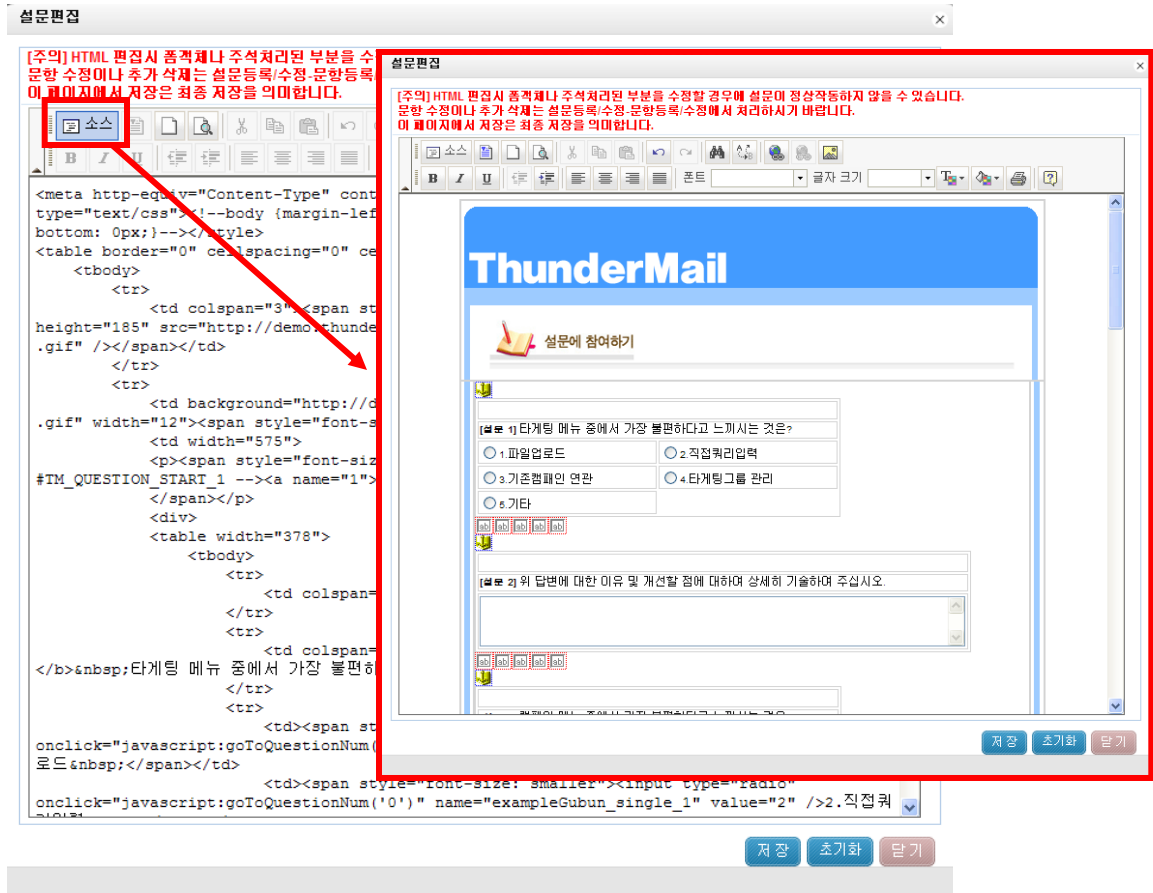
설문편집

[주의] HTML 편집시 폼객체나 주석처리된 부분을 수
문항 수정이나 추가 삭제는 설문등록/수정-문항등록
이 페이지에서 저장은 최종 저장을 의미합니다.

소스

<meta http-equiv="Content-Type" cont
type="text/css"><!--body {margin-lef
bottom: 0px;}--></style>
<table border="0" cellspacing="0" ce
<tbody>
<tr>
<td colspan="3"><span st
height="185" src="http://demo.thunde
.gif" /></span></td>
</tr>
<tr>
<td background="http://d
.gif" width="12"><span style="font-s
<td width="575">
<p><span style="font-siz
#TM_QUESTION_START_1 --><a name="1">
</span></p>
<div>
<table width="378">
<tbody>
<tr>
<td colspan=
</tr>
<tr>
<td colspan=
</b>&nbsp;타게팅 메뉴 중에서 가장 불편하
</tr>
<tr>
<td><span st
onclick="javascript:goToQuestionNum(
로드&nbsp;</span></td>
<td><span style="font-size: smaller"><input type="radio"
onclick="javascript:goToQuestionNum('0')" name="exampleGubun_single_1" value="2" />2.직접쿼

저 장 초기화 닫기

설문편집

[주의] HTML 편집시 폼객체나 주석처리된 부분을 수정할 경우에 설문이 정상작동하지 않을 수 있습니다.
문항 수정이나 추가 삭제는 설문등록/수정-문항등록/수정에서 처리하시기 바랍니다.
이 페이지에서 저장은 최종 저장을 의미합니다.

소스 폰트 글자 크기

ThunderMail

설문에 참여하기

[설문 1] 타게팅 메뉴 중에서 가장 불편하다고 느끼시는 것은?
1.파일업로드
2.직접쿼리입력
3.기존캠페인 연관
4.타게팅그룹 관리
5.기타

[설문 2] 위 답변에 대한 이유 및 개선할 점에 대하여 상세히 기술하여 주십시오.

저 장 초기화 닫기